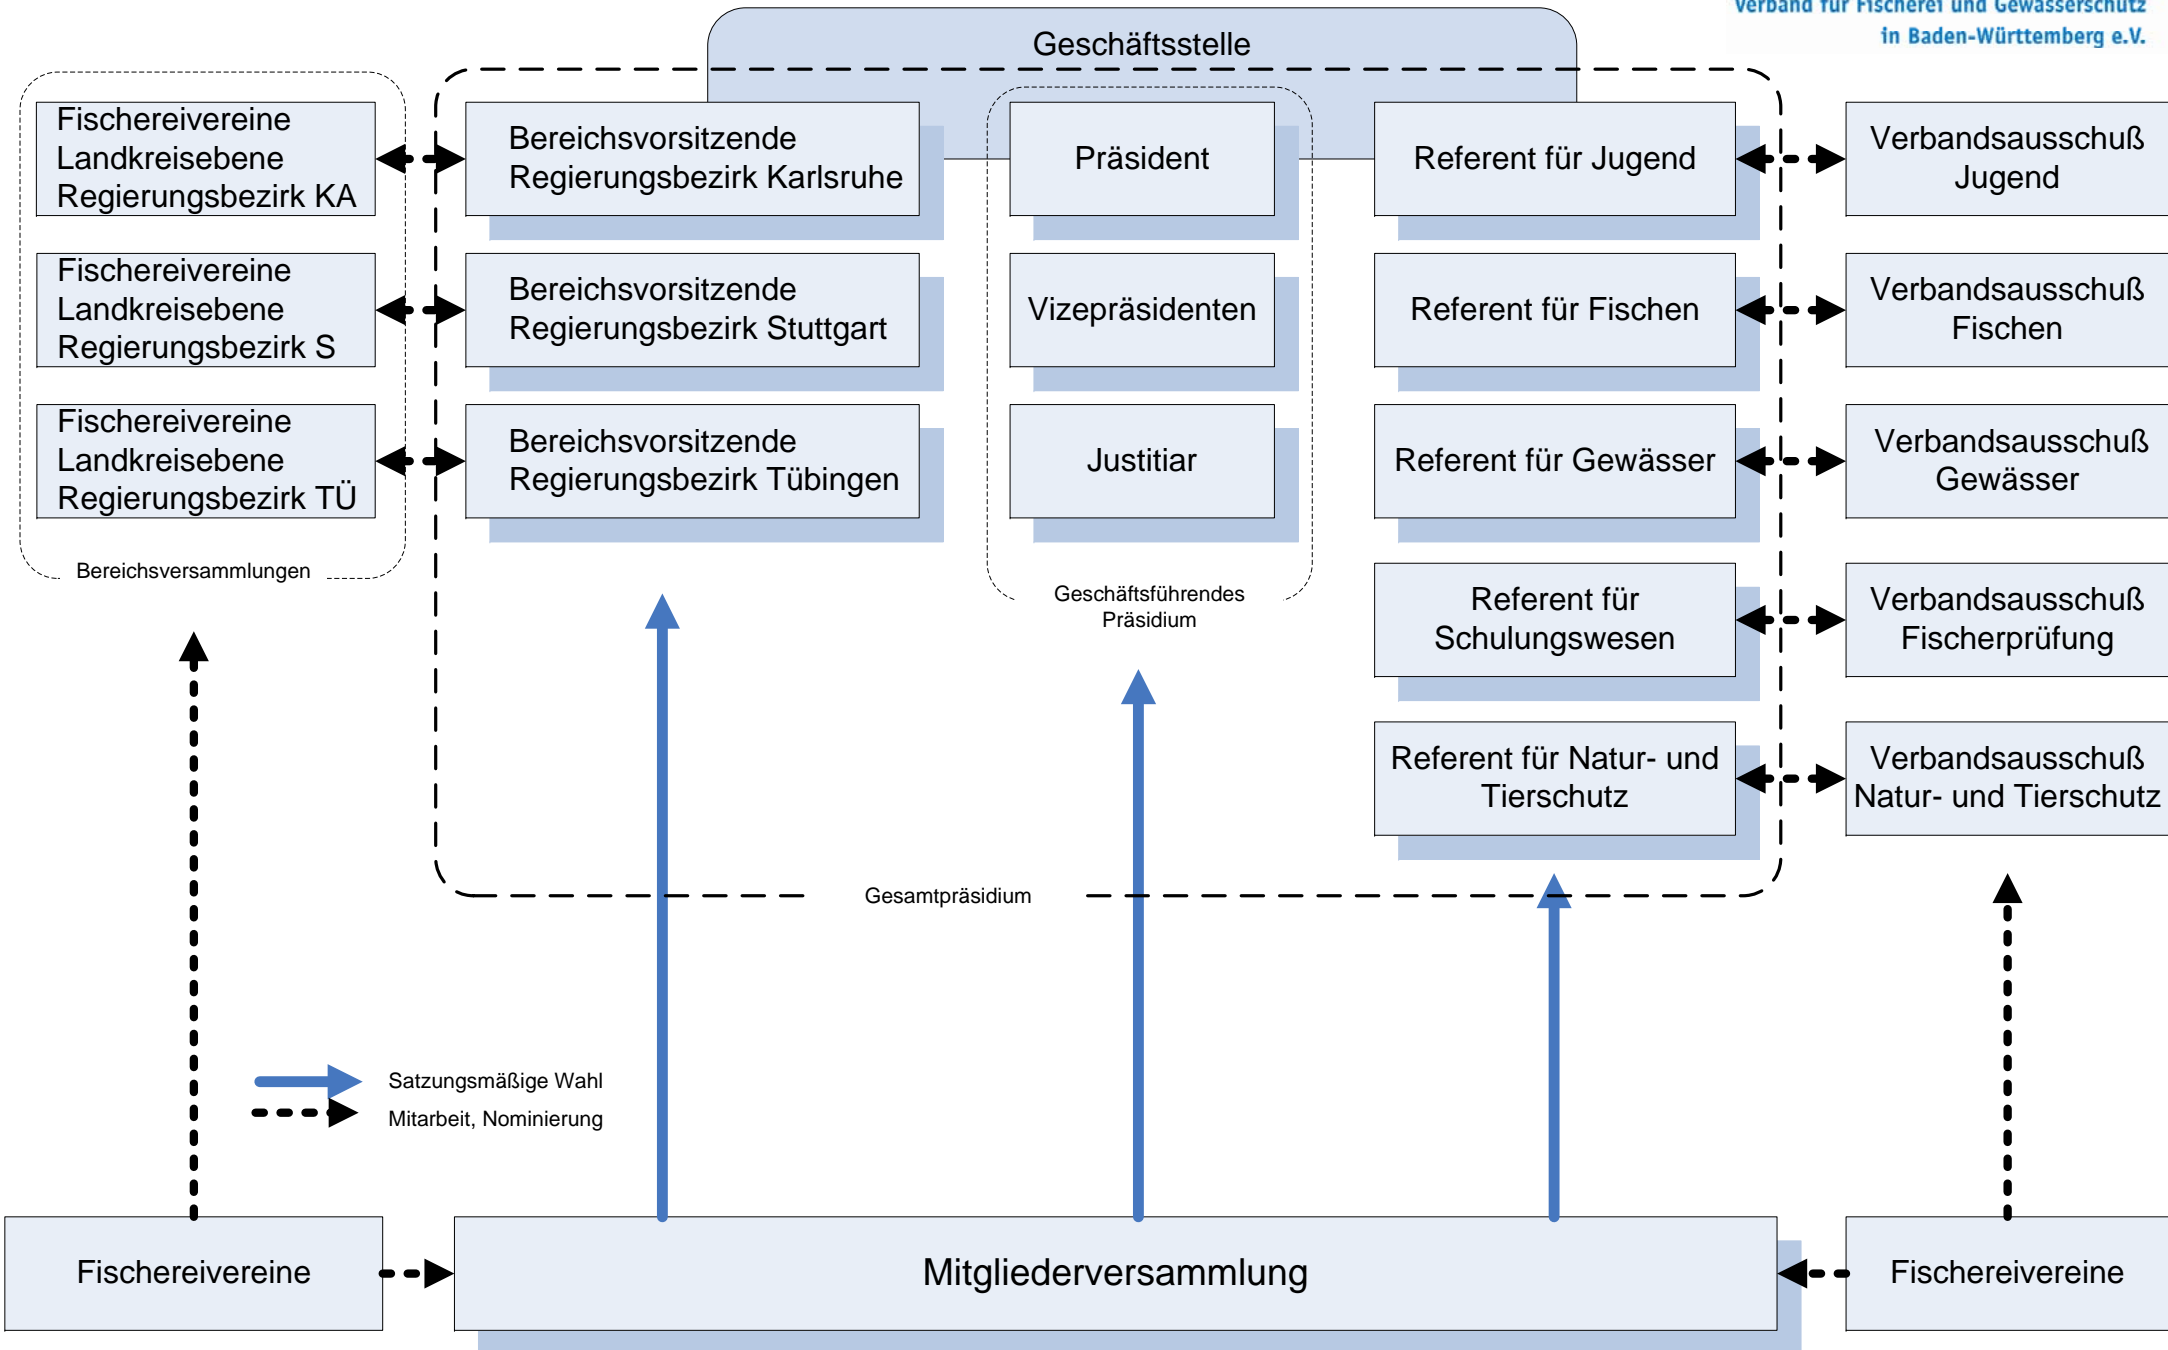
Verband für Fischerei und Gewässerschutz in Baden-Württemberg e.V.

Geschäftsstelle

Fischereivereine Landkreisebene Regierungsbezirk KA

Fischereivereine Landkreisebene Regierungsbezirk S

Fischereivereine Landkreisebene Regierungsbezirk TÜ

Bereichsversammlungen

Bereichsvorsitzende Regierungsbezirk Karlsruhe

Bereichsvorsitzende Regierungsbezirk Stuttgart

Bereichsvorsitzende Regierungsbezirk Tübingen

Präsident

Vizepräsidenten

Justitiar

Geschäftsführendes Präsidium

Referent für Jugend

Referent für Fischen

Referent für Gewässer

Referent für Schulungswesen

Referent für Natur- und Tierschutz

Verbandsausschuß Jugend

Verbandsausschuß Fischen

Verbandsausschuß Gewässer

Verbandsausschuß Fischerprüfung

Verbandsausschuß Natur- und Tierschutz

Gesamtpräsidium

Satzungsmäßige Wahl

Mitarbeit, Nominierung

Fischereivereine

Mitgliederversammlung

Fischereivereine